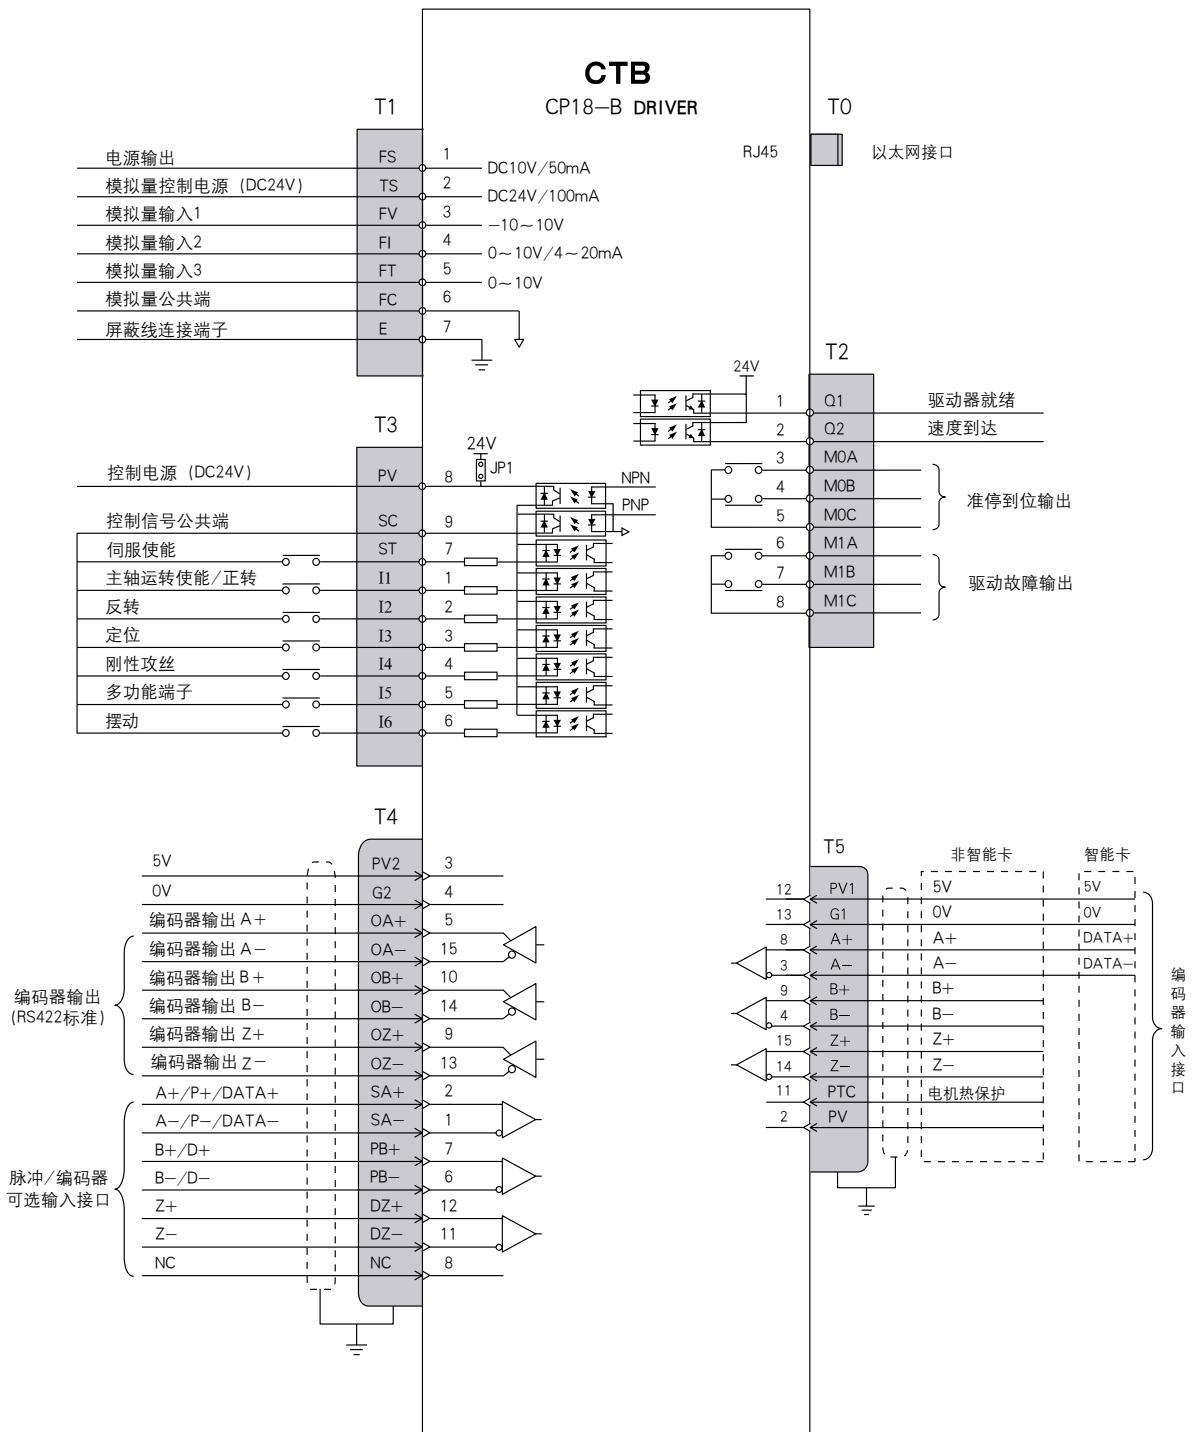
CTB
CP18—B DRIVER

T1
电源输出 FS 1 DC10V/50mA
模拟量控制电源（DC24V） TS 2 DC24V/100mA
模拟量输入1 FV 3 −10～10V
模拟量输入2 FI 4 0～10V/4～20mA
模拟量输入3 FT 5 0～10V
模拟量公共端 FC 6
屏蔽线连接端子 E 7

T0
RJ45 以太网接口

T2
24V
1 Q1 驱动器就绪
2 Q2 速度到达
3 M0A
4 M0B 准停到位输出
5 M0C
6 M1A
7 M1B 驱动故障输出
8 M1C

T3
24V
JP1
控制电源（DC24V） PV 8
NPN
PNP
控制信号公共端 SC 9
伺服使能 ST 7
主轴运转使能/正转 I1 1
反转 I2 2
定位 I3 3
刚性攻丝 I4 4
多功能端子 I5 5
摆动 I6 6

T4
5V PV2 3
0V G2 4
编码器输出 A+ OA+ 5
编码器输出 A− OA− 15
编码器输出 B+ OB+ 10
编码器输出 B− OB− 14
编码器输出 Z+ OZ+ 9
编码器输出 Z− OZ− 13
编码器输出 (RS422标准)
A+/P+/DATA+ SA+ 2
A−/P−/DATA− SA− 1
B+/D+ PB+ 7
B−/D− PB− 6
Z+ DZ+ 12
Z− DZ− 11
NC NC 8
脉冲/编码器 可选输入接口

T5
非智能卡 智能卡
12 PV1 5V 5V
13 G1 0V 0V
8 A+ A+ DATA+
3 A− A− DATA−
9 B+ B+
4 B− B−
15 Z+ Z+
14 Z− Z−
11 PTC 电机热保护
2 PV
编码器输入接口